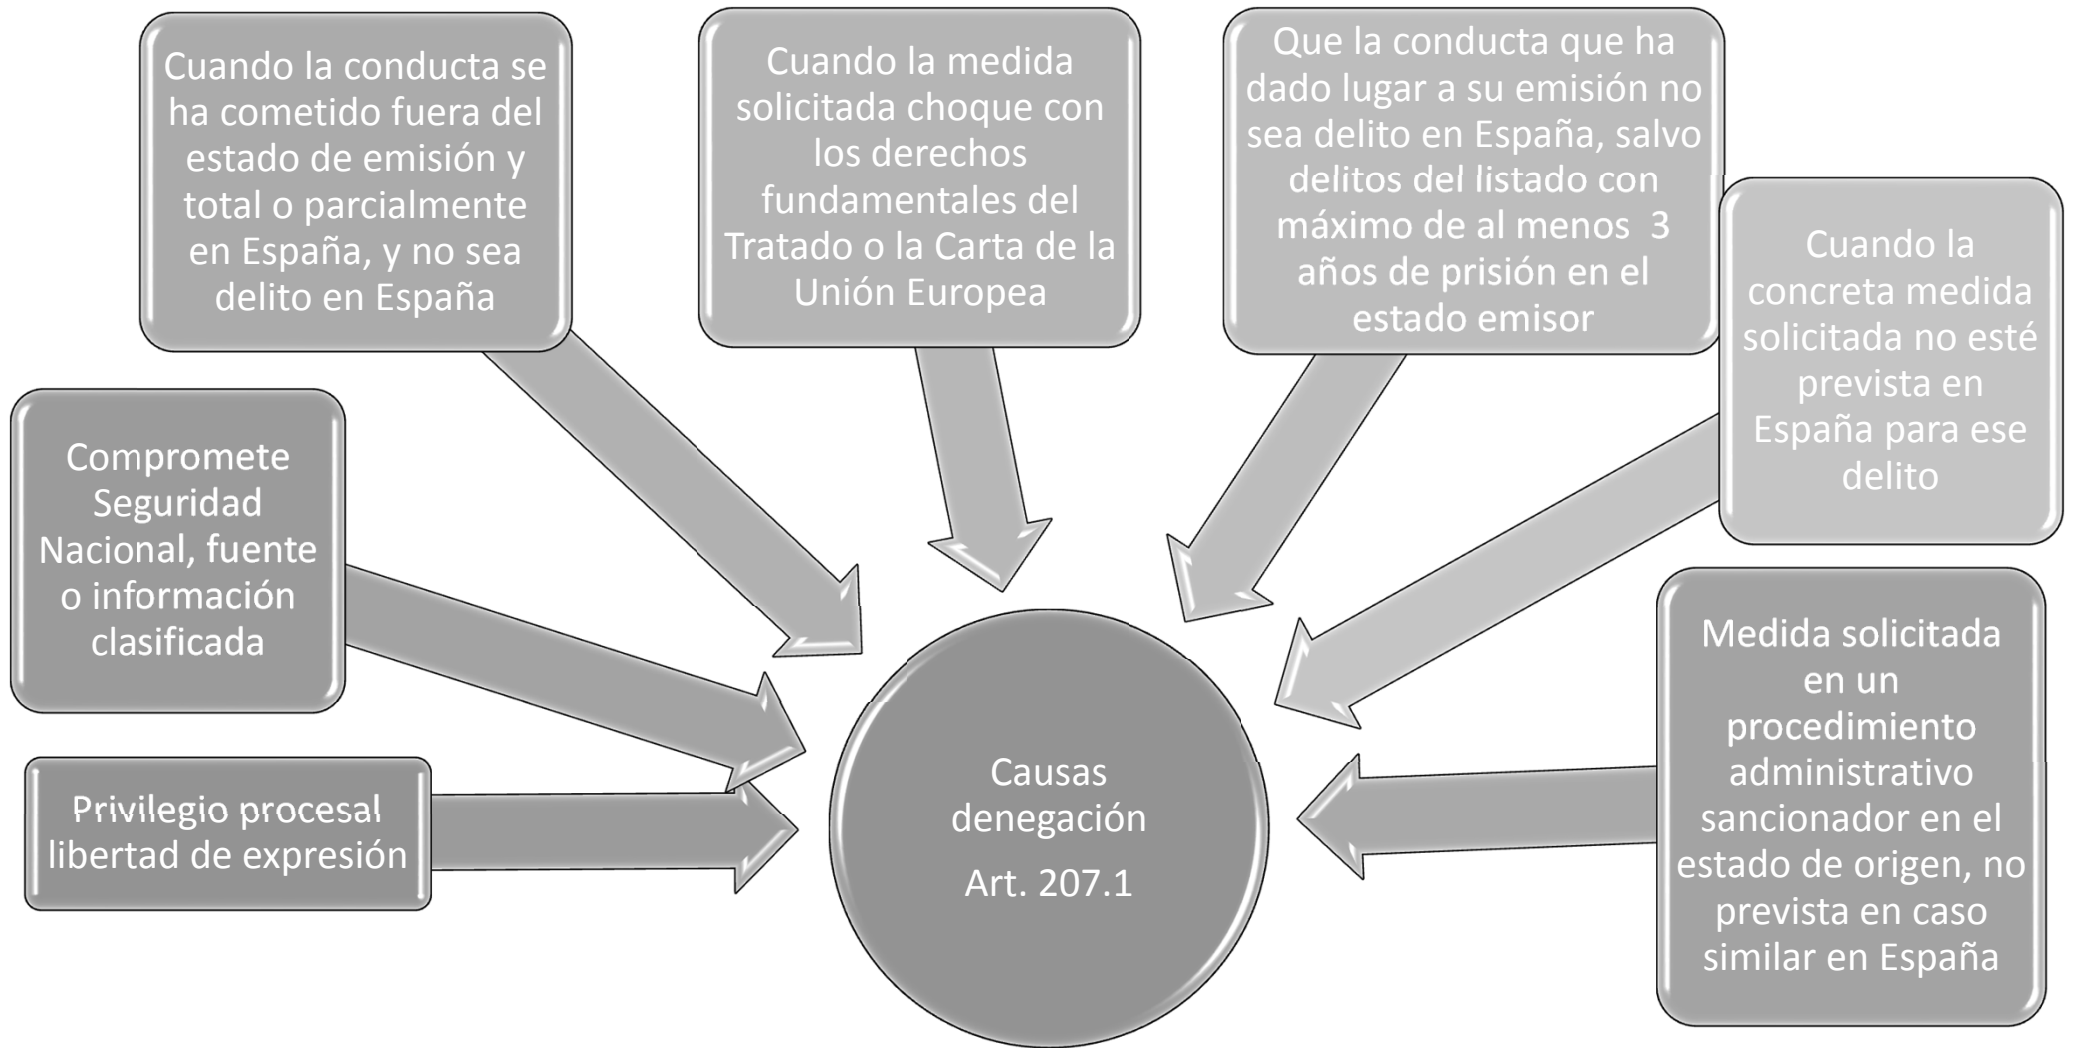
Cuando la conducta se ha cometido fuera del estado de emisión y total o parcialmente en España, y no sea delito en España

Cuando la medida solicitada choque con los derechos fundamentales del Tratado o la Carta de la Unión Europea

Que la conducta que ha dado lugar a su emisión no sea delito en España, salvo delitos del listado con máximo de al menos 3 años de prisión en el estado emisor

Cuando la concreta medida solicitada no esté prevista en España para ese delito

Compromete Seguridad Nacional, fuente o información clasificada

Privilegio procesal libertad de expresión

Causas denegación

Art. 207.1

Medida solicitada en un procedimiento administrativo sancionador en el estado de origen, no prevista en caso similar en España